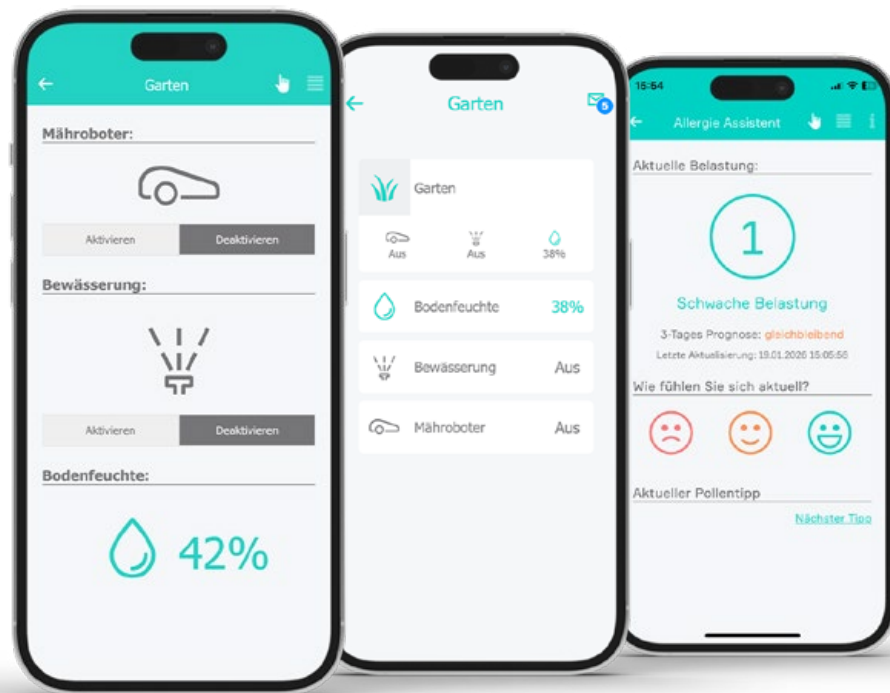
←
Garten

Mähroboter:

Aktivieren
Deaktivieren

Bewässerung:

Aktivieren
Deaktivieren

Bodenfeuchte:

42%

←
Garten
5

Garten

Aus
Aus
38%

Bodenfeuchte
38%

Bewässerung
Aus

Mähroboter
Aus

15:54

←
Allergie Assistent

Aktuelle Belastung:

1

Schwache Belastung

3-Tages Prognose: gleichbleibend

Letzte Aktualisierung: 19.01.2026 15:05:56

Wie fühlen Sie sich aktuell?

Aktueller Pollentipp

Nächster Tipp